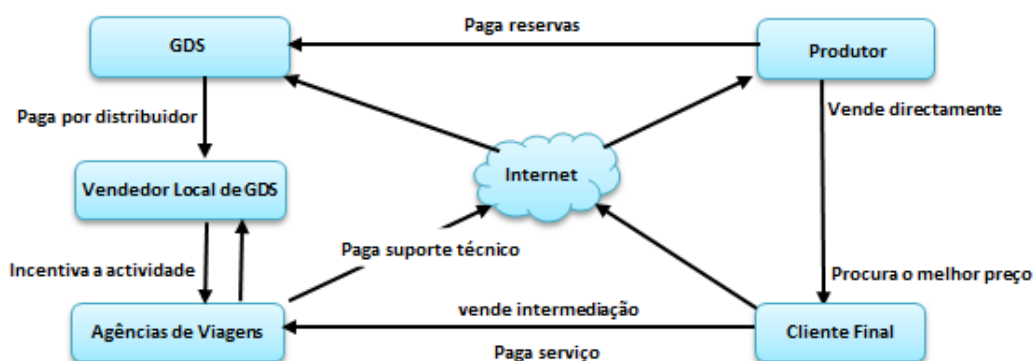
Paga reservas

GDS

Produtor

Paga por distribuidor

Vende directamente

Internet

Vendedor Local de GDS

Paga suporte técnico

Incentiva a actividade

Procura o melhor preço

vende intermediação

Agências de Viagens

Cliente Final

Paga serviço